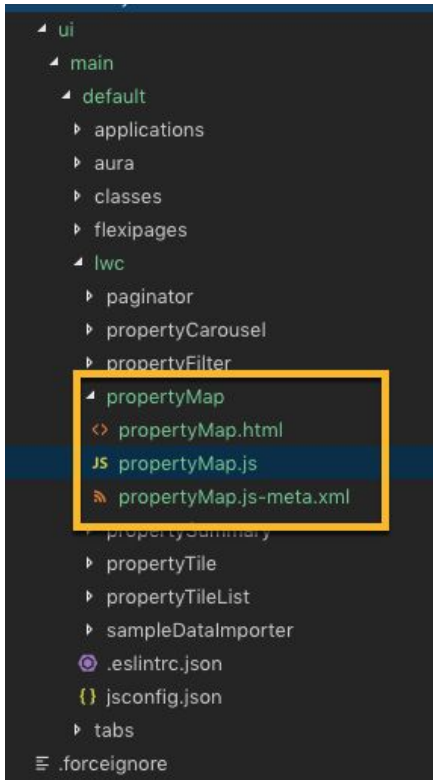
ui
main
default
applications
aura
classes
flexipages
lwc
paginator
propertyCarousel
propertyFilter
propertyMap
<> propertyMap.html
JS propertyMap.js
propertyMap.js-meta.xml
propertySummary
propertyTile
propertyTileList
sampleDataImporter
.eslintrc.json
{} jsconfig.json
tabs
.forceignore